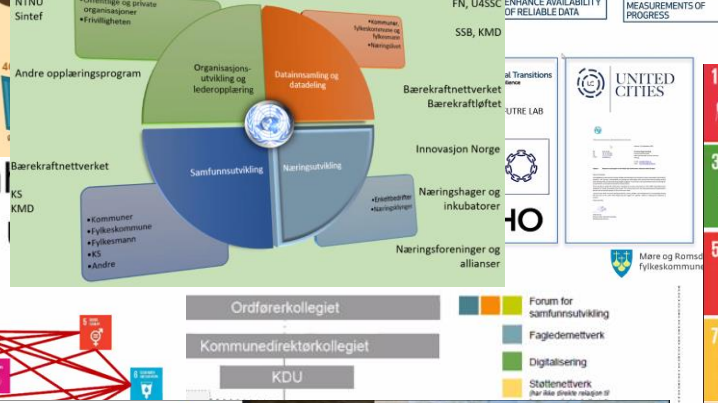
NTNU
Sintef

Offentlige og private organisasjoner
•Frivilligheten

Andre opplæringsprogram

Organisasjonsutvikling og lederopplæring

Datainnsamling og datadeling

•Kommuner, fylkeskommune og fylkesmann
•Næringslivet

FN, U4SSC

SSB, KMD

ENHANCE AVAILABILITY OF RELIABLE DATA

MEASUREMENTS OF PROGRESS

Bærekraftnettverket
Bærekraftløftet

Innovasjon Norge

Næringshager og inkubatorer

Næringsforeninger og allianser

Samfunnsutvikling

Næringsutvikling

•Enkeltbedrifter
•Næringslivet

Bærekraftnettverket

KS
KMD

•Kommuner
•Fylkeskommune
•Fylkesmann
•KS
•Andre

al Transitions
FUTRE LAB

UNITED CITIES

Møre og Romsd fylkeskommune

Ordførerkollegiet

Kommunedirektørkollegiet

KDU

Forum for samfunnsutvikling

Fagledernettverk

Digitalisering

Støttenettverk
(har ikke direkte relasjon til

5

3

6

7